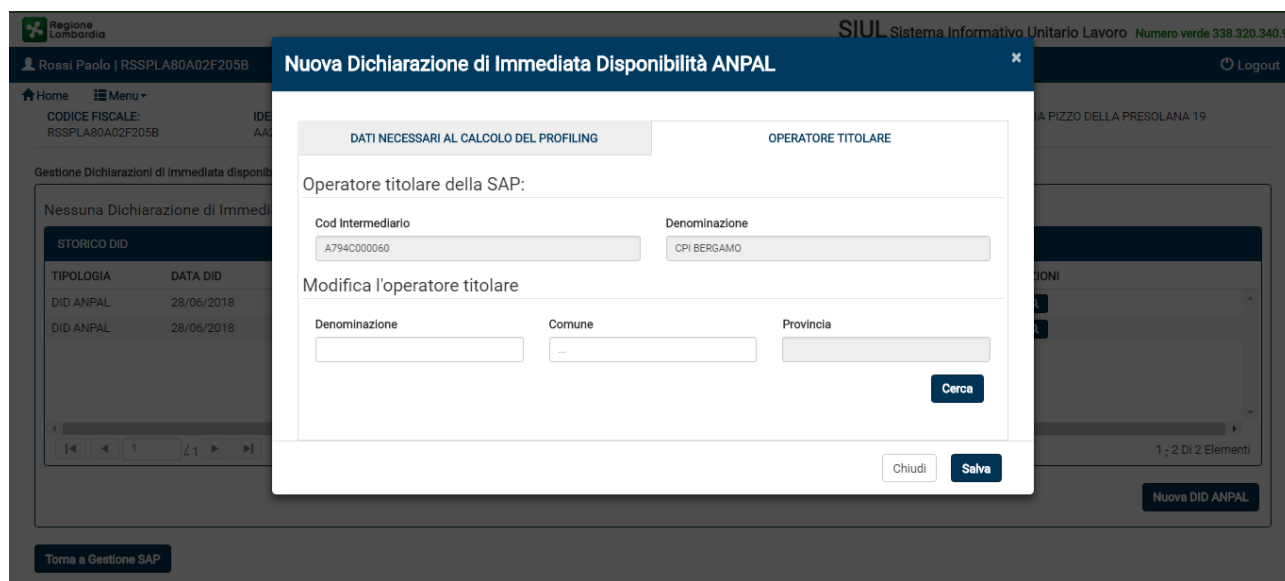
Regione Lombardia

SIUL Sistema Informativo Unitario Lavoro Numero verde 338.320.340.

Rossi Paolo | RSSPLA80A02F205B

Logout

Home Menu

CODICE FISCALE: RSSPLA80A02F205B

IDE AA

A PIZZO DELLA PRESOLANA 19

Gestione Dichiarazioni di immediata disponib

Nessuna Dichiarazione di Immedi

STORICO DID

| TIPOLOGIA | DATA DID |
|---|---|
| DID ANPAL | 28/06/2018 |
| DID ANPAL | 28/06/2018 |

IONI

1 /1

1 - 2 Di 2 Elementi

Nuova DID ANPAL

Torna a Gestione SAP

Nuova Dichiarazione di Immediata Disponibilità ANPAL

×

DATI NECESSARI AL CALCOLO DEL PROFILING

OPERATORE TITOLARE

Operatore titolare della SAP:

Cod Intermediario

A794C000060

Denominazione

CPI BERGAMO

Modifica l'operatore titolare

Denominazione

Comune

...

Provincia

Cerca

Chiudi

Salva